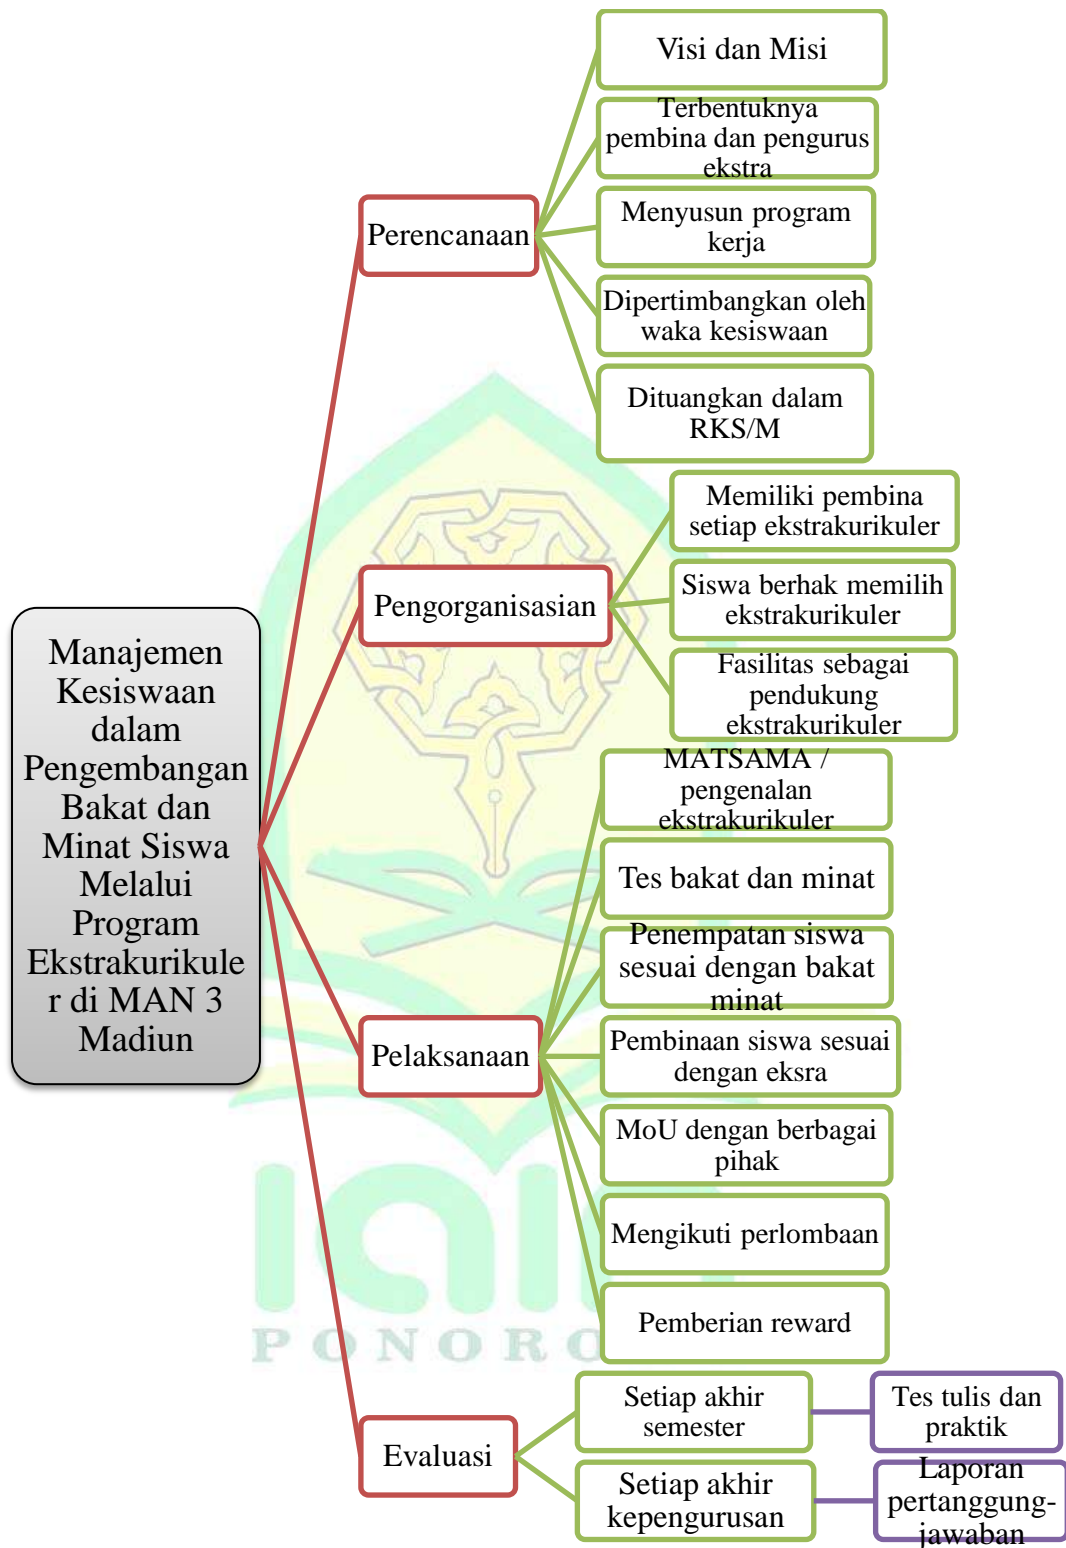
Manajemen Kesiswaan dalam Pengembangan Bakat dan Minat Siswa Melalui Program Ekstrakurikuler di MAN 3 Madiun

Perencanaan

Visi dan Misi

Terbentuknya pembina dan pengurus ekstra

Menyusun program kerja

Dipertimbangkan oleh waka kesiswaan

Dituangkan dalam RKS/M

Pengorganisasian

Memiliki pembina setiap ekstrakurikuler

Siswa berhak memilih ekstrakurikuler

Fasilitas sebagai pendukung ekstrakurikuler

Pelaksanaan

MATSAMA / pengenalan ekstrakurikuler

Tes bakat dan minat

Penempatan siswa sesuai dengan bakat minat

Pembinaan siswa sesuai dengan eksra

MoU dengan berbagai pihak

Mengikuti perlombaan

Pemberian reward

Evaluasi

Setiap akhir semester

Tes tulis dan praktik

Setiap akhir kepengurusan

Laporan pertanggungjawaban

PONORO